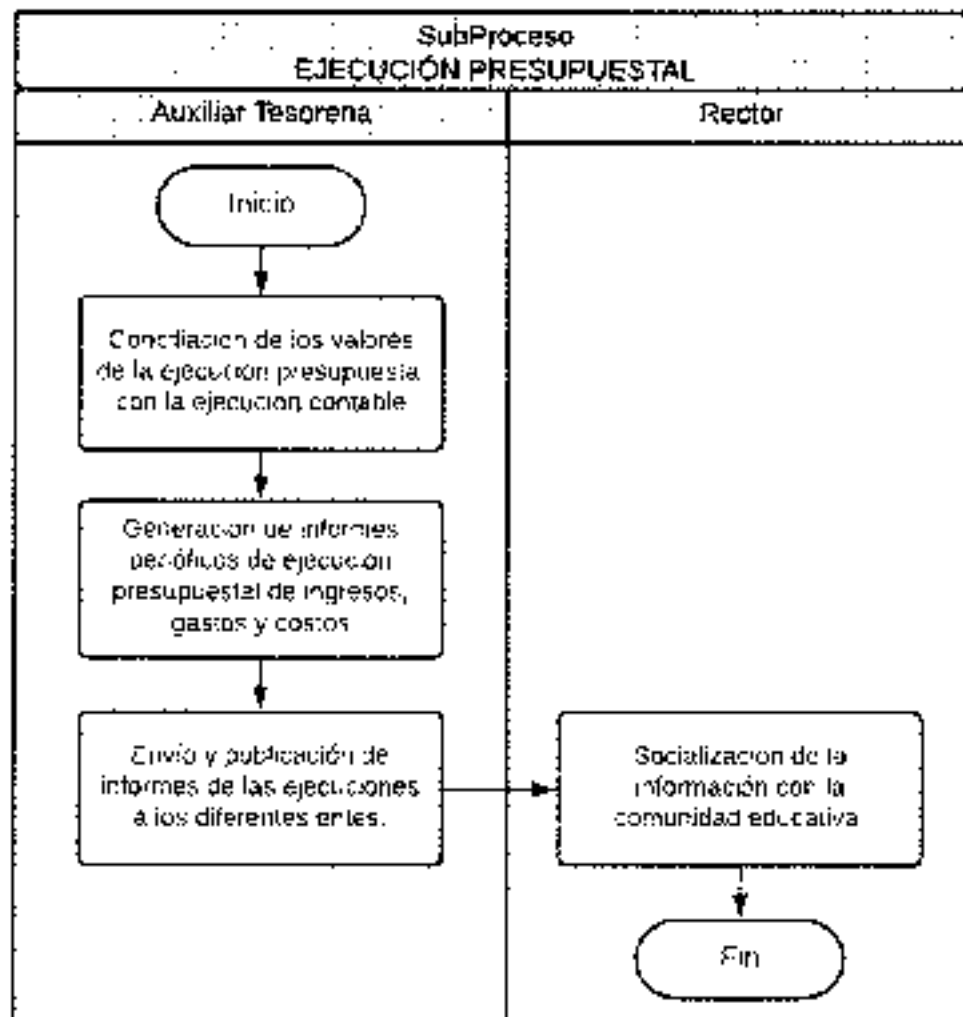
SubProceso
EJECUCIÓN PRESUPUESTAL

Auxiliar Tesorena

Rector

Inicio

Conciliacion de los valores de la ejecucion presupuesta con la ejecucion contable

Generacion de informes periódicos de ejecución presupuestal de ingresos, gastos y costos

Envío y publicación de informes de las ejecuciones a los diferentes entes.

Socializacion de la información con la comunidad educativa

Fin